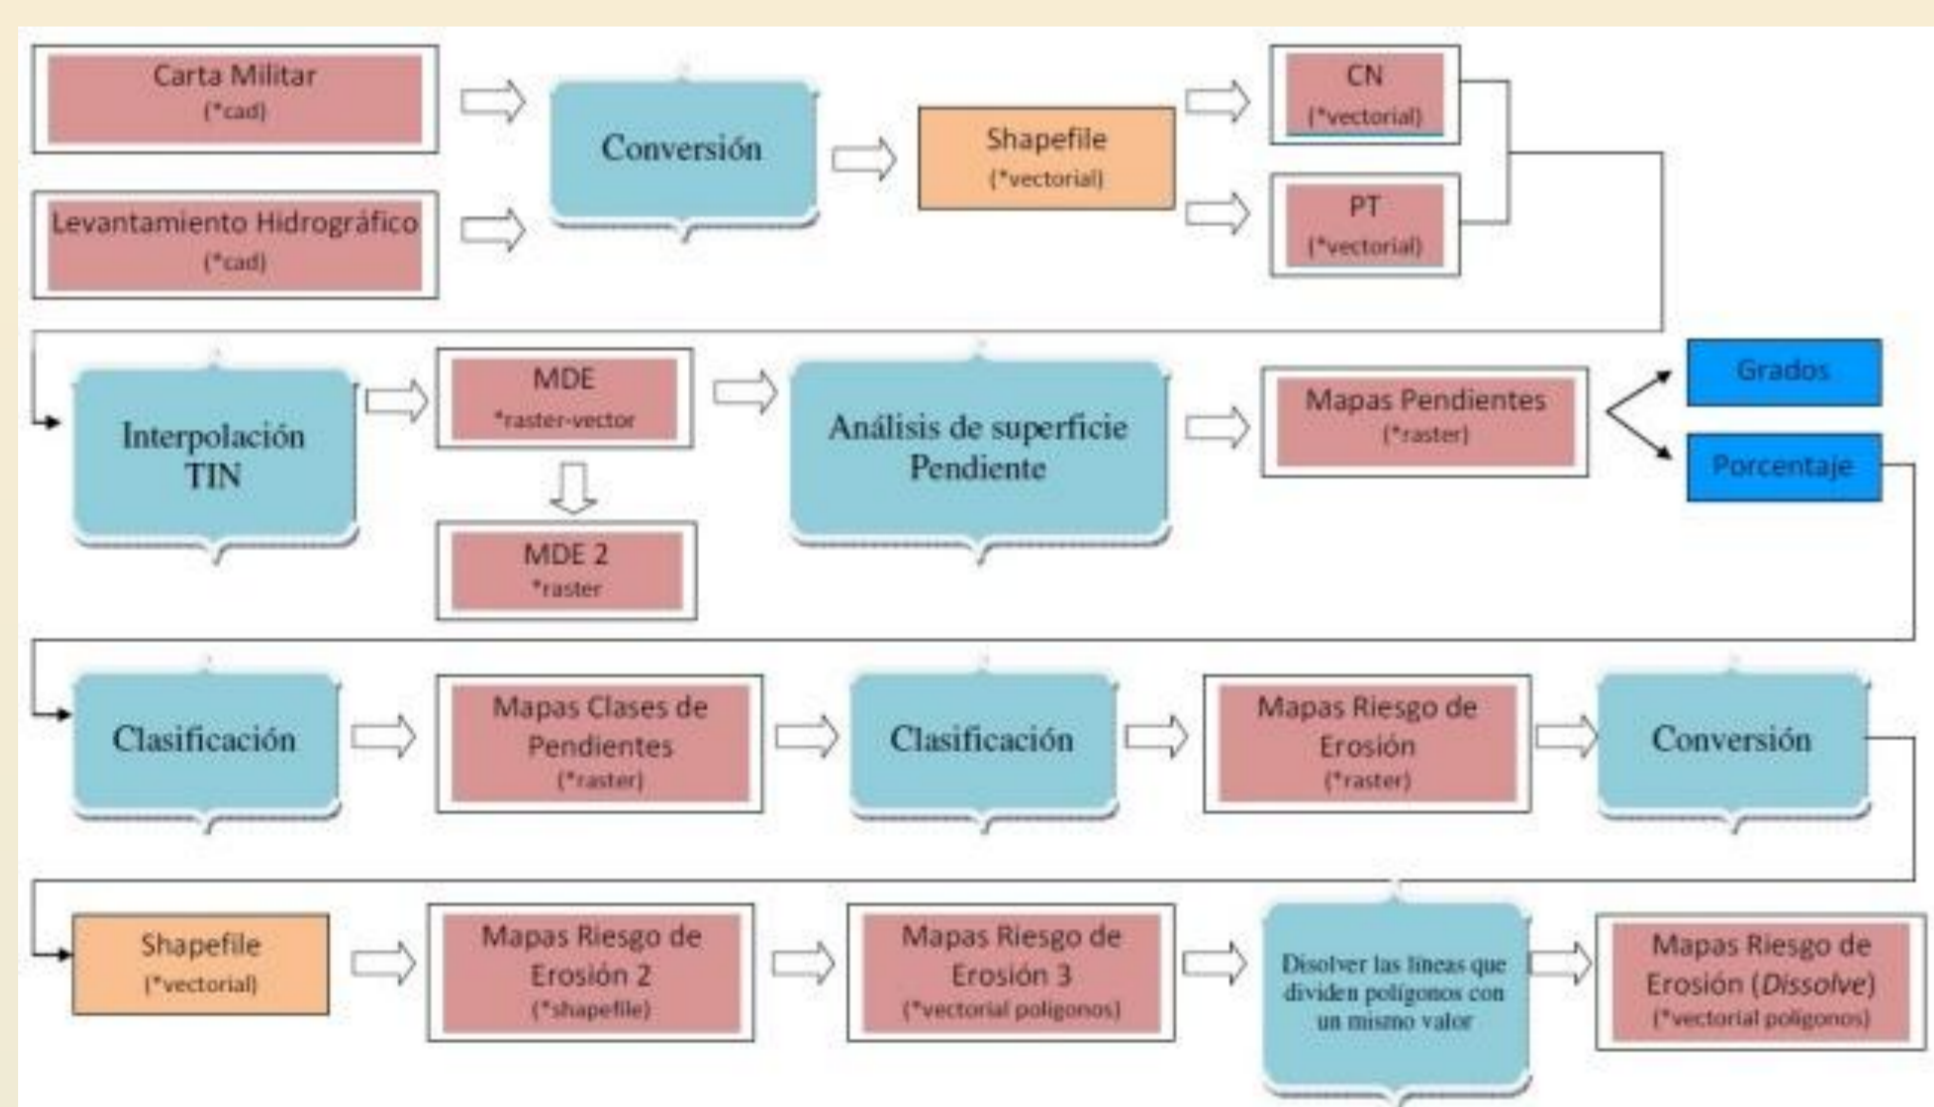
Carta Militar
(*cad)

Levantamiento Hidrográfico
(*cad)

Conversión

Shapefile
(*vectorial)

CN
(*vectorial)

PT
(*vectorial)

Interpolación TIN

MDE
*raster-vector

MDE 2
*raster

Análisis de superficie Pendiente

Mapas Pendientes
(*raster)

Grados

Porcentaje

Clasificación

Mapas Clases de Pendientes
(*raster)

Clasificación

Mapas Riesgo de Erosión
(*raster)

Conversión

Shapefile
(*vectorial)

Mapas Riesgo de Erosión 2
(*shapefile)

Mapas Riesgo de Erosión 3
(*vectorial poligonos)

Disolver las líneas que dividen polígonos con un mismo valor

Mapas Riesgo de Erosión (*Dissolve*)
(*vectorial poligonos)